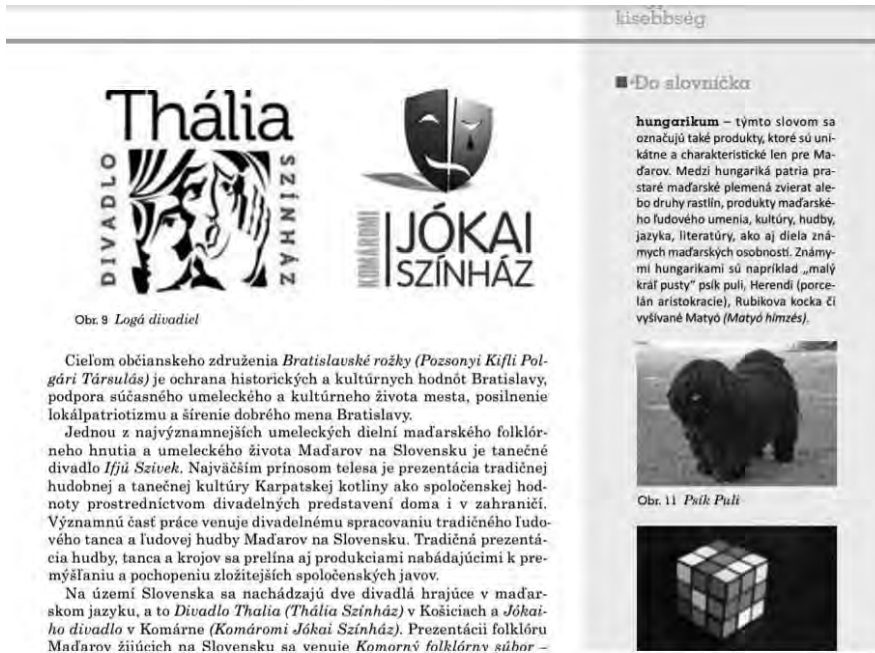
kisebbség

Thália
DIVADLO
SZÍNHÁZ

KOMÁROMI
JÓKAI
SZÍNHÁZ

Obr. 9 *Logá divadiel*

Cieľom občianskeho združenia *Bratislavské rožky (Pozsonyi Kifli Polgári Társulás)* je ochrana historických a kultúrnych hodnôt Bratislavy, podpora súčasného umeleckého a kultúrneho života mesta, posilnenie lokálpatriotizmu a šírenie dobrého mena Bratislavy.

Jednou z najvýznamnejších umeleckých dielní maďarského folklórneho hnutia a umeleckého života Maďarov na Slovensku je tanečné divadlo *Ifjú Szivek*. Najväčším prínosom telesa je prezentácia tradičnej hudobnej a tanečnej kultúry Karpatskej kotliny ako spoločenskej hodnoty prostredníctvom divadelných predstavení doma i v zahraničí. Významnú časť práce venuje divadelnému spracovaniu tradičného ľudového tanca a ľudovej hudby Maďarov na Slovensku. Tradičná prezentácia hudby, tanca a krojov sa prelína aj produkciami nabádajúcimi k premýšľaniu a pochopeniu zložitejších spoločenských javov.

Na území Slovenska sa nachádzajú dve divadlá hrajúce v maďarskom jazyku, a to *Divadlo Thalia (Thália Színház)* v Košiciach a *Jókaiho divadlo* v Komárne *(Komáromi Jókai Színház)*. Prezentácii folklóru Maďarov žijúcich na Slovensku sa venuje *Komorný folklórny súbor* –

Do slovníčka

**hungarikum** – týmto slovom sa označujú také produkty, ktoré sú unikátne a charakteristické len pre Maďarov. Medzi hungariká patria prastaré maďarské plemená zvierat alebo druhy rastlín, produkty maďarského ľudového umenia, kultúry, hudby, jazyka, literatúry, ako aj diela známych maďarských osobností. Známymi hungarikami sú napríklad „malý kráľ pusty" psík puli, Herendi (porcelán aristokracie), Rubikova kocka či vyšívané Matyó *(Matyó hímzés)*.

Obr. 11 *Psík Puli*